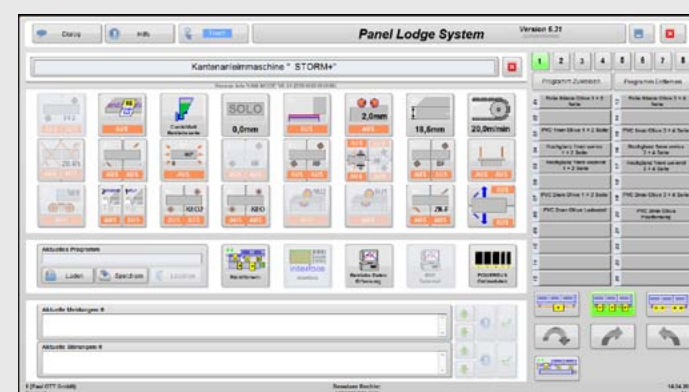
Datei Hilfe Team

Panel Lodge System

Version 5.31

Kantenanleimmaschine " STORM+"

1 2 3 4 5 6 7 8

Programm Zuweisen

Programm Entfernen

SOLO

0,0mm

AUS

2,0mm

AUS

18,6mm

20,0m/min

AUS

AUS

AUS

AUS

AUS

AUS

AUS

AUS

AUS

AUS

AUS

AUS

AUS

AUS

AUS

AUS

AUS

AUS

AUS

AUS

AUS

AUS

AUS

AUS

Aktuelles Programm

Laden

Speichern

Löschen

Maschinen

interbox

POSITION

Aktuelle Meldungen 0

Aktuelle Störungen 0

PVC 1 + 2 Seite

PVC 1 + 2 Seite

PVC 1 + 2 Seite

PVC 1 + 2 Seite

Benutzer Rechte:

(Paul OTT GmbH)